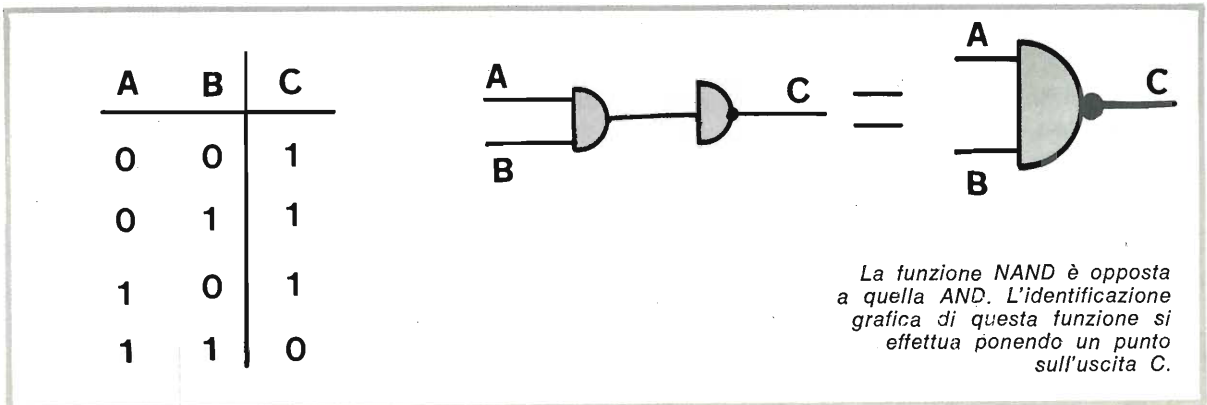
| A | B | C |
|---|---|---|
| 0 | 0 | 1 |
| 0 | 1 | 1 |
| 1 | 0 | 1 |
| 1 | 1 | 0 |

A
B
C
=
A
B
C

La funzione NAND è opposta a quella AND. L'identificazione grafica di questa funzione si effettua ponendo un punto sull'uscita C.